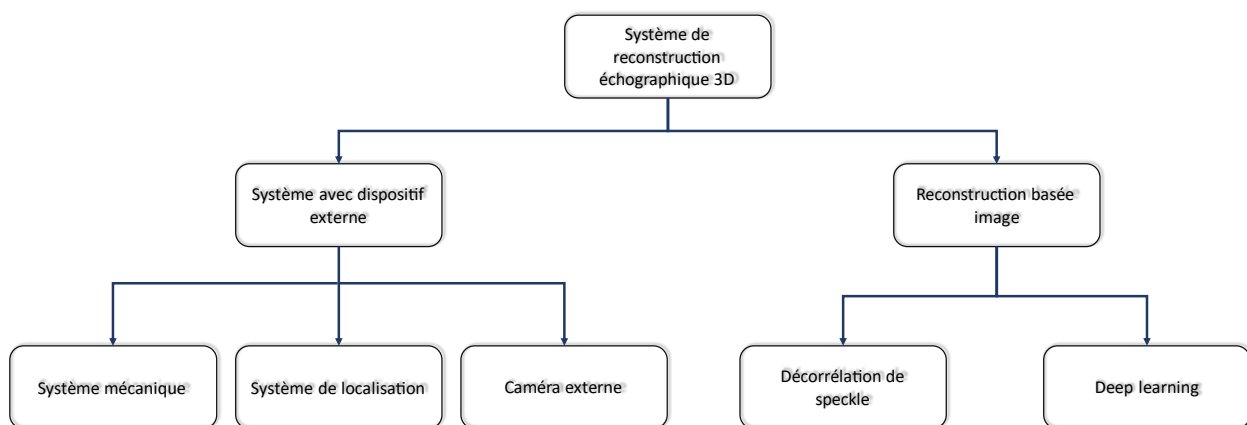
Système de reconstruction échographique 3D

Système avec dispositif externe

Reconstruction basée image

Système mécanique

Système de localisation

Caméra externe

Décorrélation de speckle

Deep learning